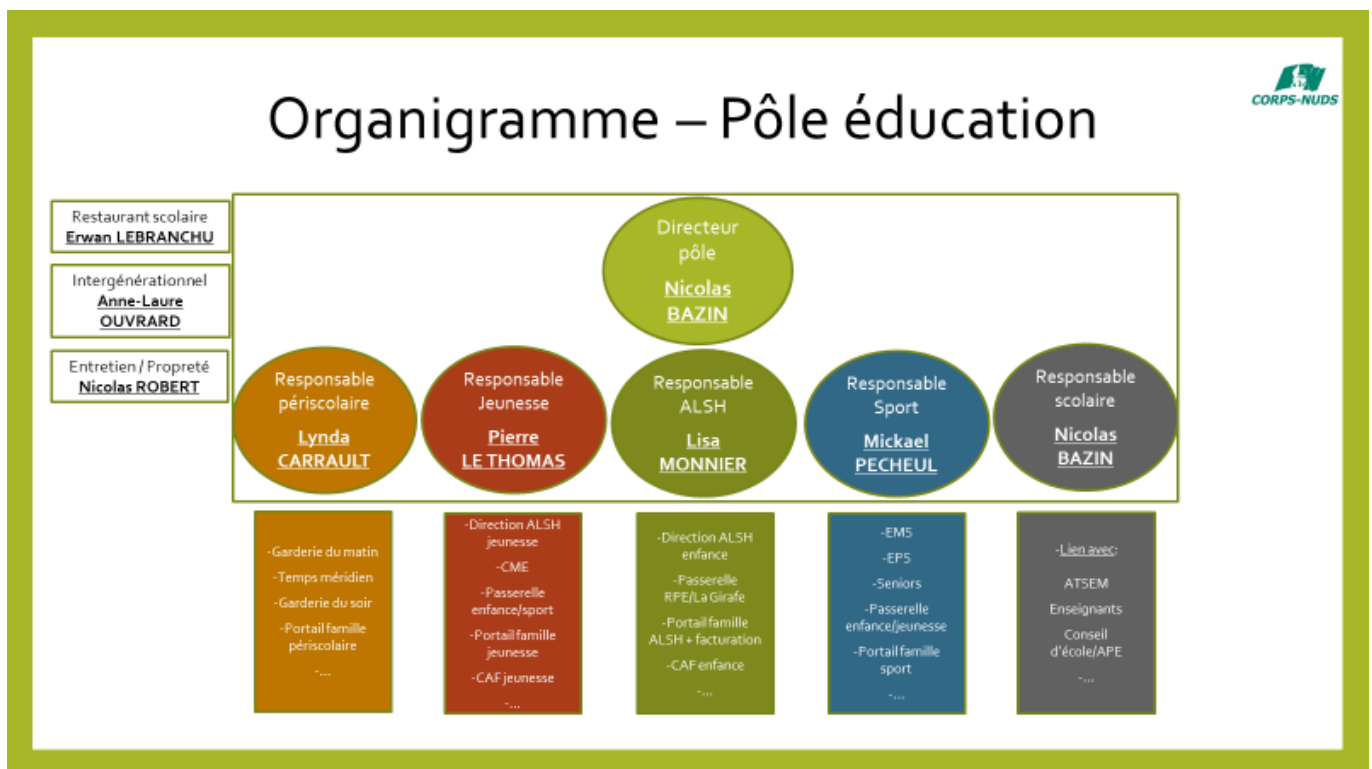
CORPS-NUDS

Organigramme – Pôle éducation

Restaurant scolaire
Erwan LEBRANCHU

Intergénérationnel
Anne-Laure OUVRARD

Entretien / Propreté
Nicolas ROBERT

Directeur pôle
Nicolas BAZIN

Responsable périscolaire
Lynda CARRAULT

Responsable Jeunesse
Pierre LE THOMAS

Responsable ALSH
Lisa MONNIER

Responsable Sport
Mickael PECHEUL

Responsable scolaire
Nicolas BAZIN

-Garderie du matin
-Temps méridien
-Garderie du soir
-Portail famille périscolaire
-...

-Direction ALSH jeunesse
-CME
-Passerelle enfance/sport
-Portail famille jeunesse
-CAF jeunesse
-...

-Direction ALSH enfance
-Passerelle RPE/La Girafe
-Portail famille ALSH + facturation
-CAF enfance
-...

-EMS
-EPS
-Seniors
-Passerelle enfance/jeunesse
-Portail famille sport
-...

-Lien avec:
ATSEM
Enseignants
Conseil d'école/APE
-...